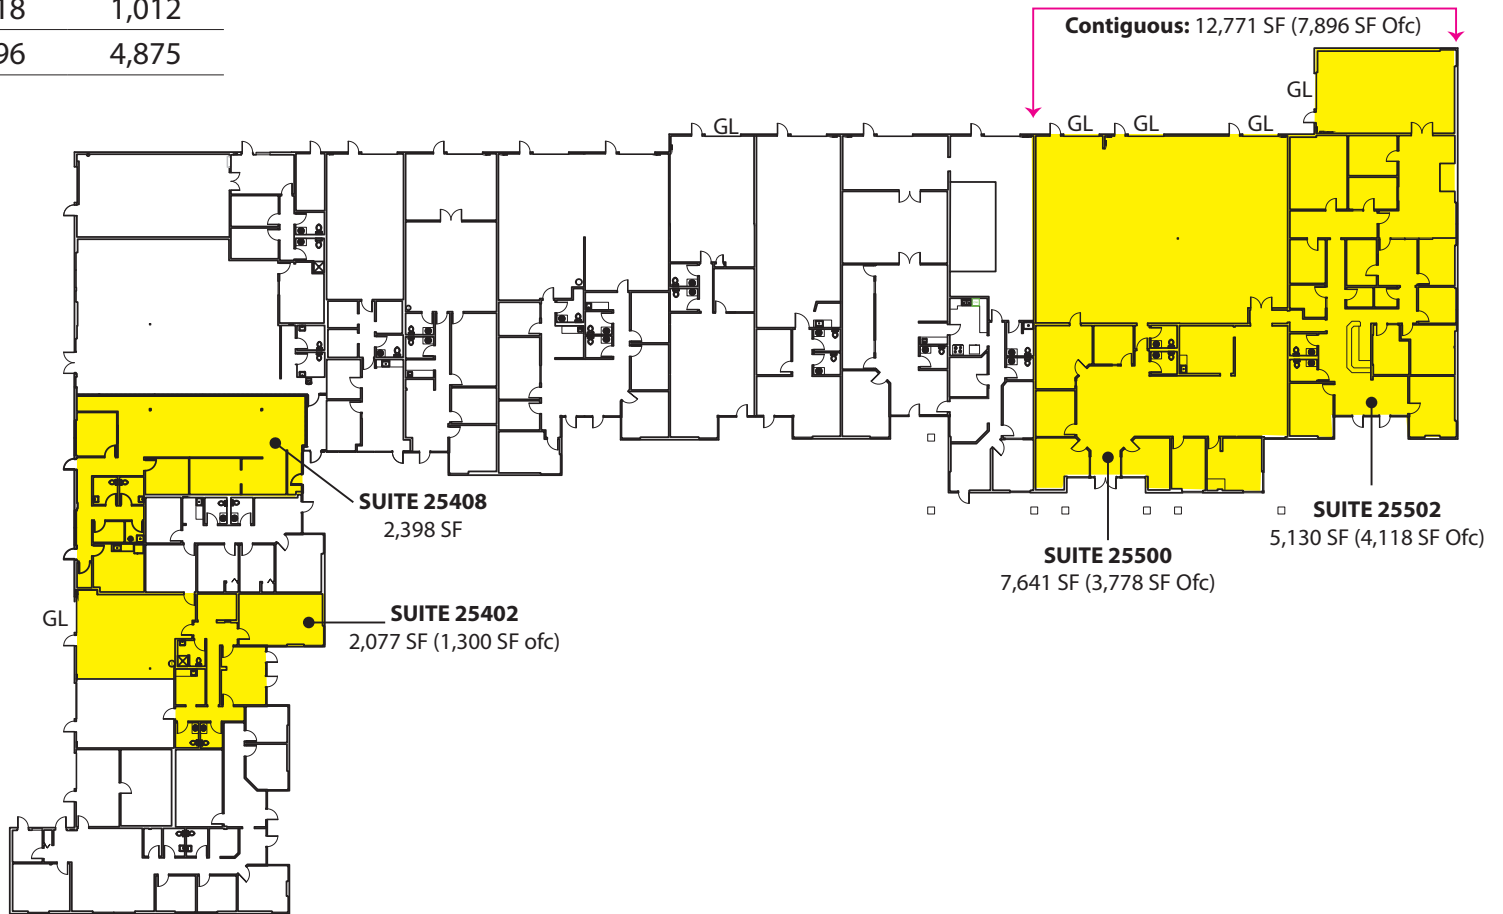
| 18 | 1,012 |
|---|---|
| 96 | 4,875 |

**Contiguous:** 12,771 SF (7,896 SF Ofc)

GL

GL GL GL

GL

GL

SUITE 25408
2,398 SF

SUITE 25402
2,077 SF (1,300 SF ofc)

SUITE 25500
7,641 SF (3,778 SF Ofc)

SUITE 25502
5,130 SF (4,118 SF Ofc)